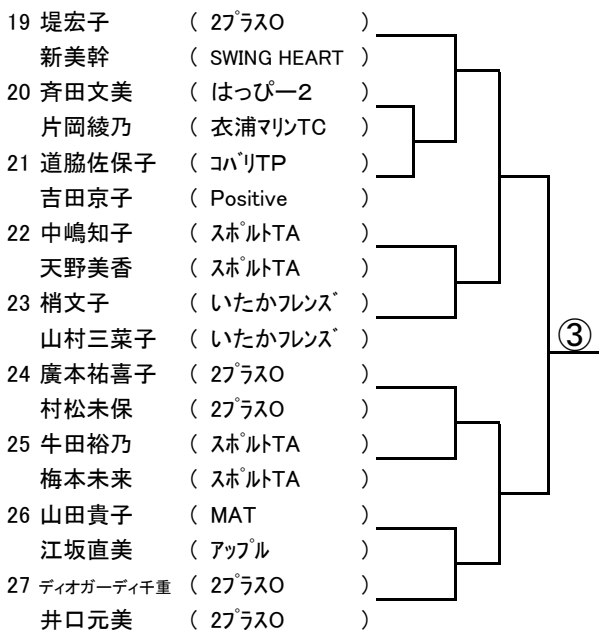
19 堤宏子 ( 2ﾌﾟﾗｽO )
新美幹 ( SWING HEART )
20 斉田文美 ( はっぴー2 )
片岡綾乃 ( 衣浦ﾏﾘﾝTC )
21 道脇佐保子 ( ｺﾊﾞﾘTP )
吉田京子 ( Positive )
22 中嶋知子 ( ｽﾎﾟﾙﾄTA )
天野美香 ( ｽﾎﾟﾙﾄTA )
23 梢文子 ( いたかﾌﾚﾝｽﾞ )
山村三菜子 ( いたかﾌﾚﾝｽﾞ )
24 廣本祐喜子 ( 2ﾌﾟﾗｽO )
村松未保 ( 2ﾌﾟﾗｽO )
25 牛田裕乃 ( ｽﾎﾟﾙﾄTA )
梅本未来 ( ｽﾎﾟﾙﾄTA )
26 山田貴子 ( MAT )
江坂直美 ( ｱｯﾌﾟﾙ )
27 ディオガーディ千重 ( 2ﾌﾟﾗｽO )
井口元美 ( 2ﾌﾟﾗｽO )

③